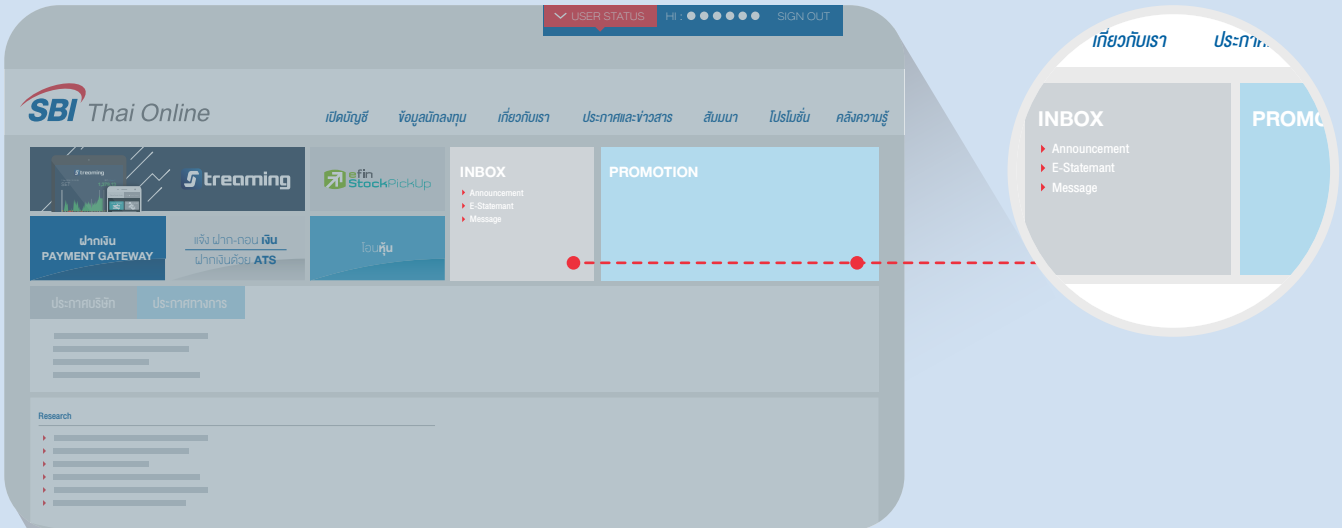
USER STATUS HI : ●●●●●● SIGN OUT

SBI Thai Online

เปิดบัญชี ข้อมูลนักลงทุน เกี่ยวกับเรา ประกาศและข่าวสาร สัมมนา โปรโมชั่น คลังความรู้

Streaming

efin StockPickUp

INBOX
Announcement
E-Statement
Message

PROMOTION

ฝากเงิน PAYMENT GATEWAY

แจ้ง ฝาก-ถอน เงิน
ฝากเงินด้วย ATS

โอนหุ้น

ประกาศบริษัท ประกาศทางการ

Research

เกี่ยวกับเรา ประกา

INBOX
Announcement
E-Statemant
Message

PROMO